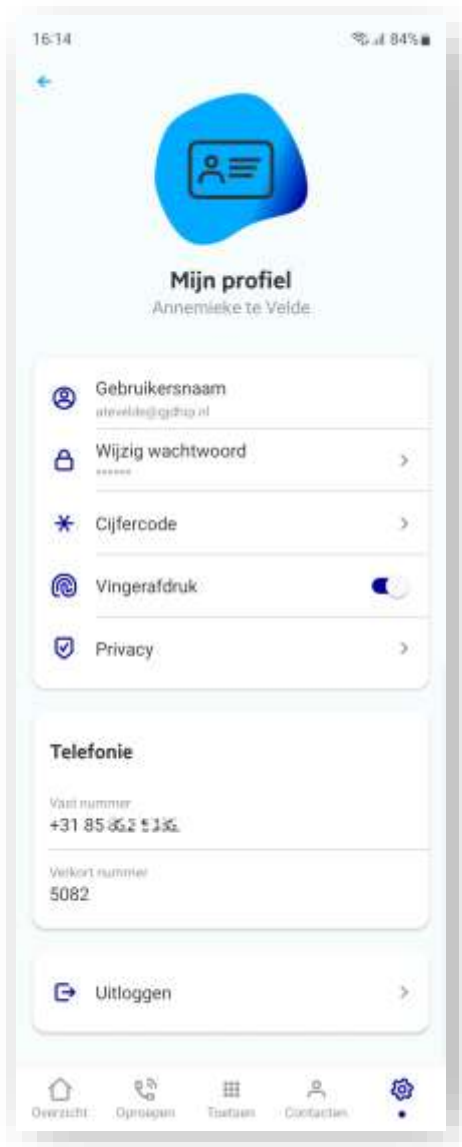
16:14

84%

Mijn profiel

Annemieke te Velde

Gebruikersnaam

atevelde@gdhsp.nl

Wijzig wachtwoord

••••••

Cijfercode

Vingerafdruk

Privacy

Telefonie

Vast nummer

+31 85 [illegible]

Verkort nummer

5082

Uitloggen

Overzicht

Oproepen

Toetsen

Contacten